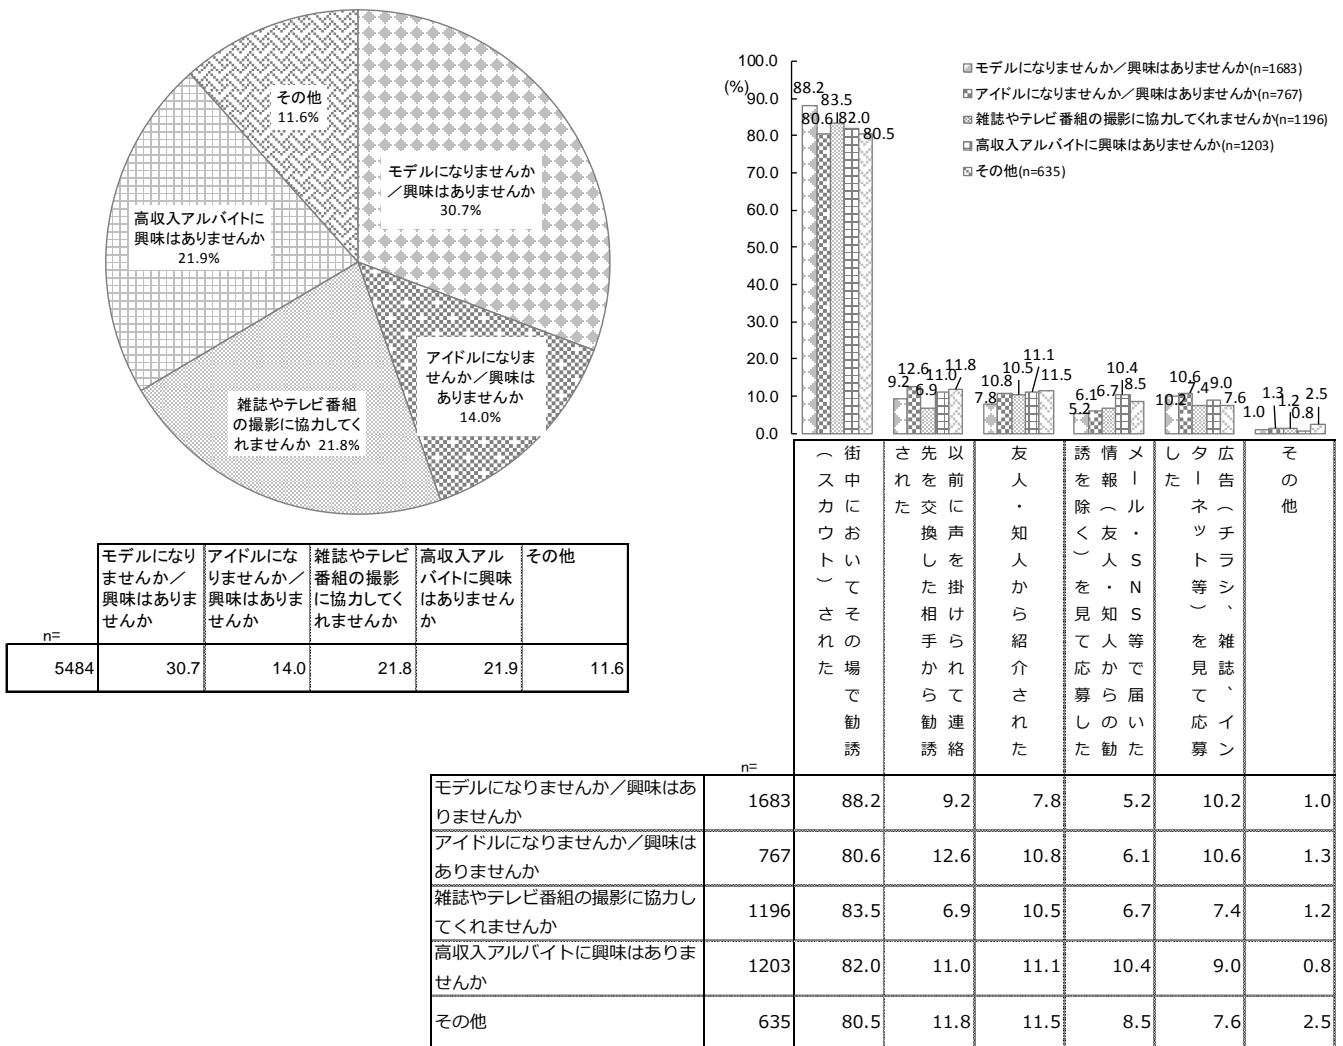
その他
11.6%

モデルになりませんか／興味はありませんか
30.7%

高収入アルバイトに興味はありませんか
21.9%

アイドルになりませんか／興味はありませんか
14.0%

雑誌やテレビ番組の撮影に協力してくれませんか 21.8%

| n= | モデルになりませんか／興味はありませんか | アイドルになりませんか／興味はありませんか | 雑誌やテレビ番組の撮影に協力してくれませんか | 高収入アルバイトに興味はありませんか | その他 |
|---|---|---|---|---|---|
| 5484 | 30.7 | 14.0 | 21.8 | 21.9 | 11.6 |

100.0
(%) 90.0
80.0
70.0
60.0
50.0
40.0
30.0
20.0
10.0
0.0

モデルになりませんか／興味はありませんか(n=1683)
アイドルになりませんか／興味はありませんか(n=767)
雑誌やテレビ番組の撮影に協力してくれませんか(n=1196)
高収入アルバイトに興味はありませんか(n=1203)
その他(n=635)

88.2 80.6 83.5 82.0 80.5
9.2 12.6 6.9 11.0 11.8
7.8 10.8 10.5 11.1 11.5
5.2 6.1 6.7 10.4 8.5
10.2 10.6 7.4 9.0 7.6
1.0 1.3 1.2 0.8 2.5

| | n= | 街中においてその場で勧誘（スカウト）された | 以前に声を掛けられて連絡先を交換した相手から勧誘された | 友人・知人から紹介された | メール・SNS等で届いた情報（友人・知人からの勧誘を除く）を見て応募した | 広告（チラシ、雑誌、インターネット等）を見て応募した | その他 |
|---|---|---|---|---|---|---|---|
| モデルになりませんか／興味はありませんか | 1683 | 88.2 | 9.2 | 7.8 | 5.2 | 10.2 | 1.0 |
| アイドルになりませんか／興味はありませんか | 767 | 80.6 | 12.6 | 10.8 | 6.1 | 10.6 | 1.3 |
| 雑誌やテレビ番組の撮影に協力してくれませんか | 1196 | 83.5 | 6.9 | 10.5 | 6.7 | 7.4 | 1.2 |
| 高収入アルバイトに興味はありませんか | 1203 | 82.0 | 11.0 | 11.1 | 10.4 | 9.0 | 0.8 |
| その他 | 635 | 80.5 | 11.8 | 11.5 | 8.5 | 7.6 | 2.5 |